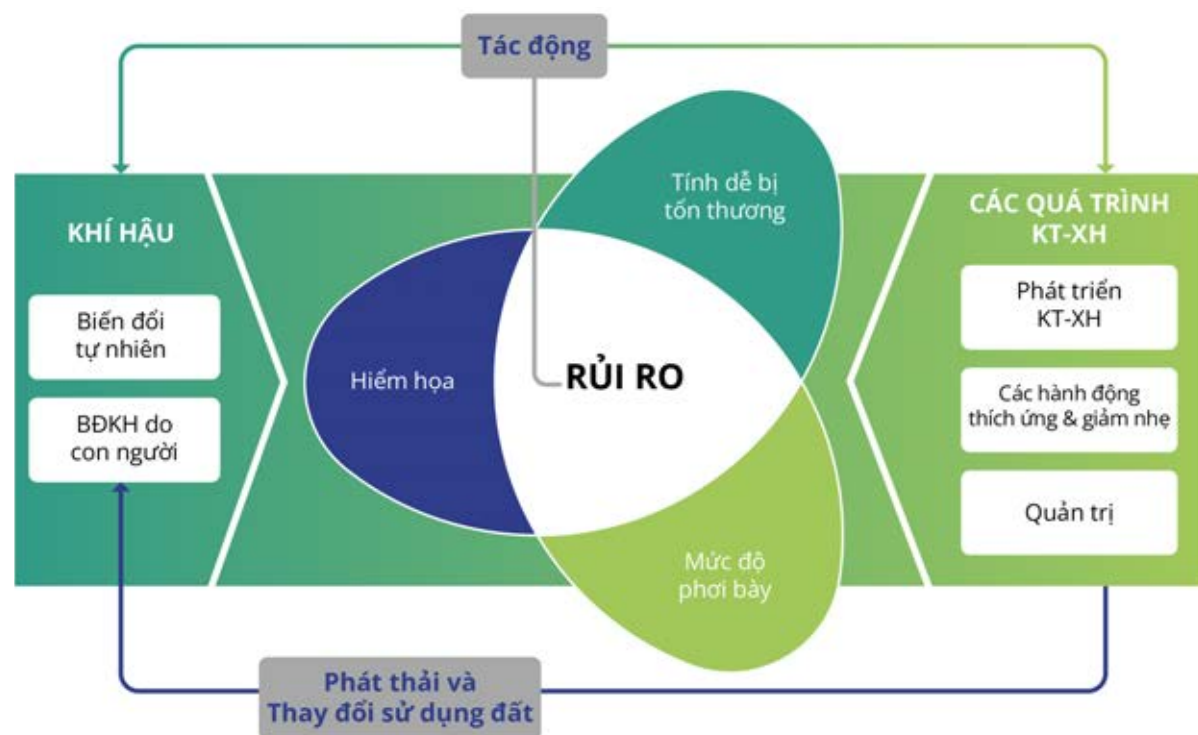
Tác động

KHÍ HẬU

Biến đổi tự nhiên

BĐKH do con người

Tính dễ bị tổn thương

Hiểm họa

RỦI RO

Mức độ phơi bày

CÁC QUÁ TRÌNH KT-XH

Phát triển KT-XH

Các hành động thích ứng & giảm nhẹ

Quản trị

Phát thải và Thay đổi sử dụng đất